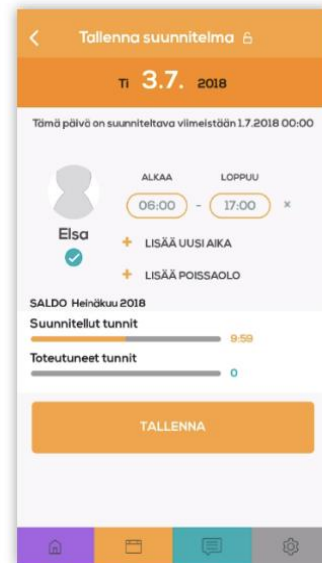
Tallenna suunnitelma

Ti 3.7. 2018

Tämä päivä on suunniteltava viimeistään 1.7.2018 00:00

ALKAA LOPPUU

06:00 - 17:00 ×

Elsa

+ LISÄÄ UUSI AIKA

+ LISÄÄ POISSAOLO

SALDO Heinäkuu 2018

Suunnitellut tunnit

9:59

Toteutuneet tunnit

0

TALLENNA